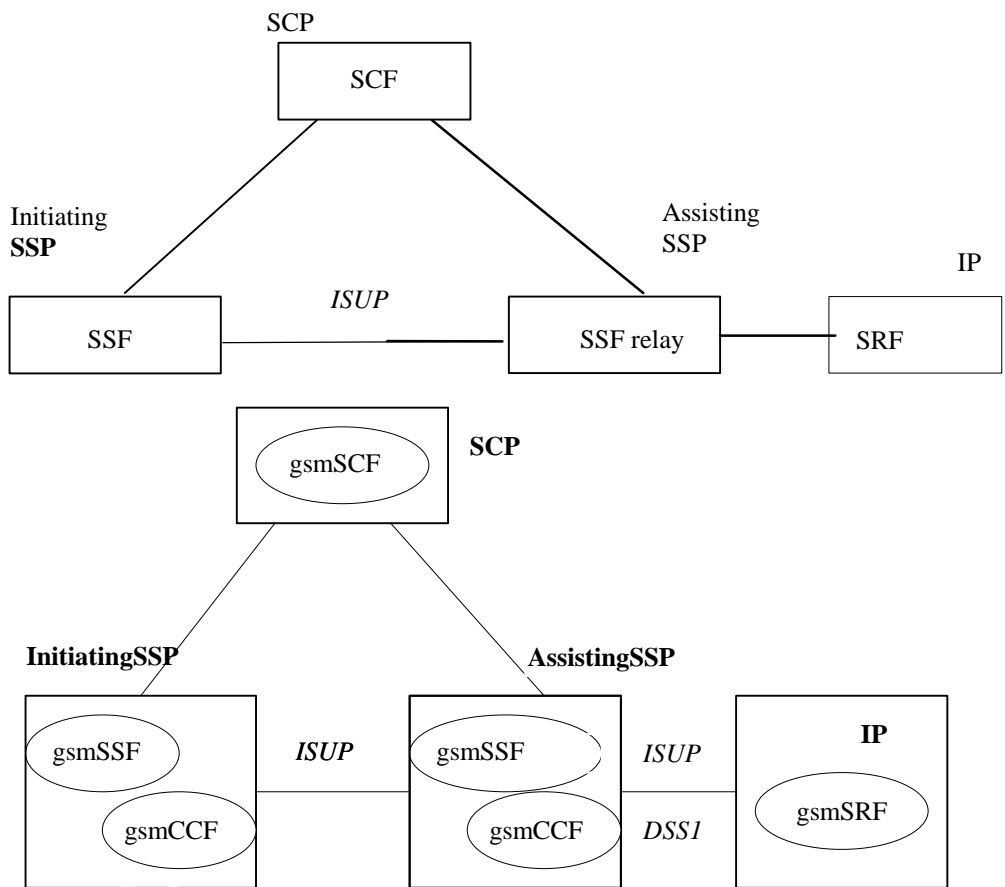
SCP

SCF

Initiating **SSP**

Assisting SSP

IP

*ISUP*

SSF

SSF relay

SRF

gsmSCF

**SCP**

**InitiatingSSP**

**AssistingSSP**

gsmSSF

*ISUP*

gsmSSF

*ISUP*

**IP**

gsmCCF

gsmCCF

*DSS1*

gsmSRF